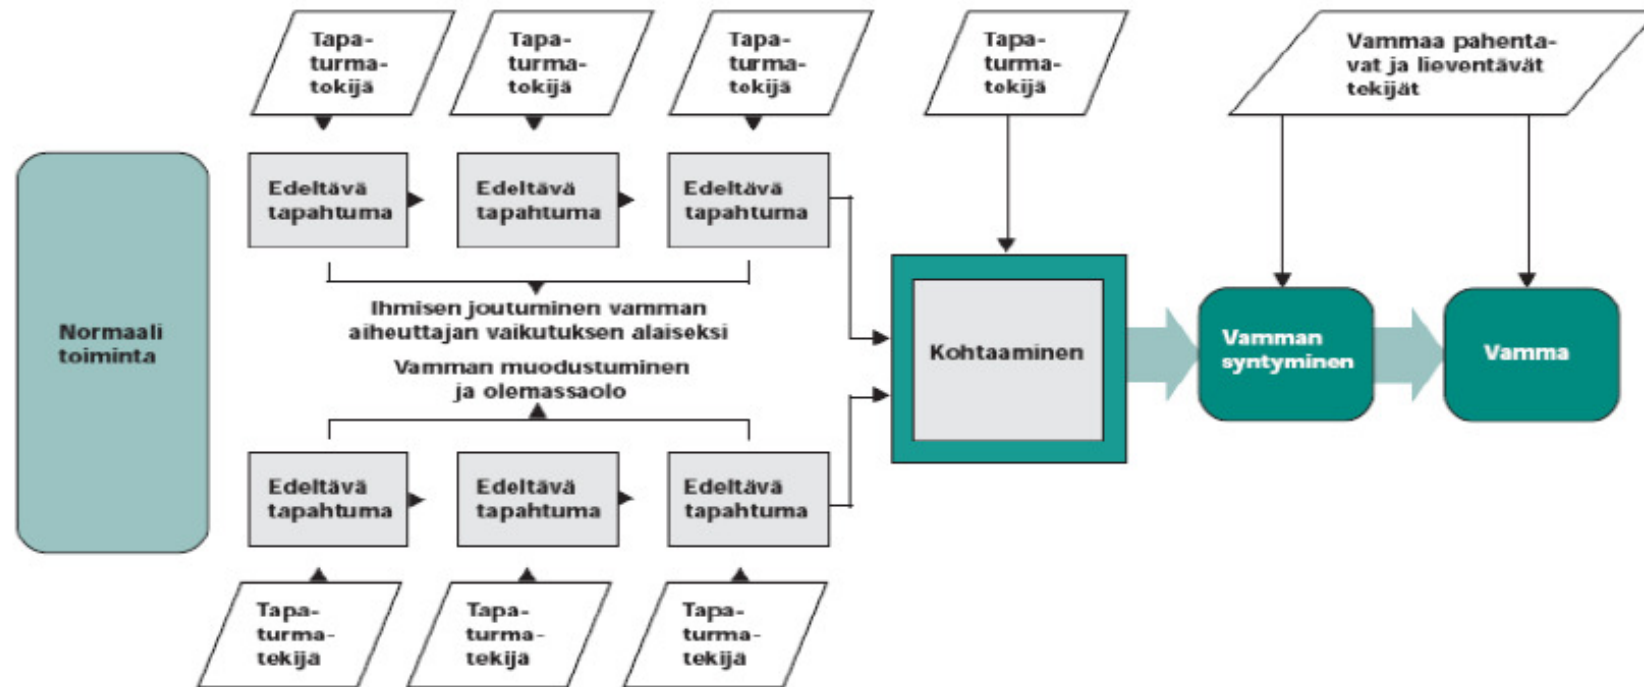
Tapaturmatokijä

Tapaturmatokijä

Tapaturmatekijä

Tapaturmatekijä

Vammaa pahentavat ja lieventävät tekijät

Normaali toiminta

Edeltävä tapahtuma

Edeltävä tapahtuma

Edeltävä tapahtuma

Ihmisen joutuminen vamman aiheuttajan vaikutuksen alaiseksi

Vamman muodustuminen ja olemassaolo

Kohtaaminen

Vamman syntyminen

Vamma

Edeltävä tapahtuma

Edeltävä tapahtuma

Edeltävä tapahtuma

Tapaturmatekijä

Tapaturmatekijä

Tapaturmatekijä